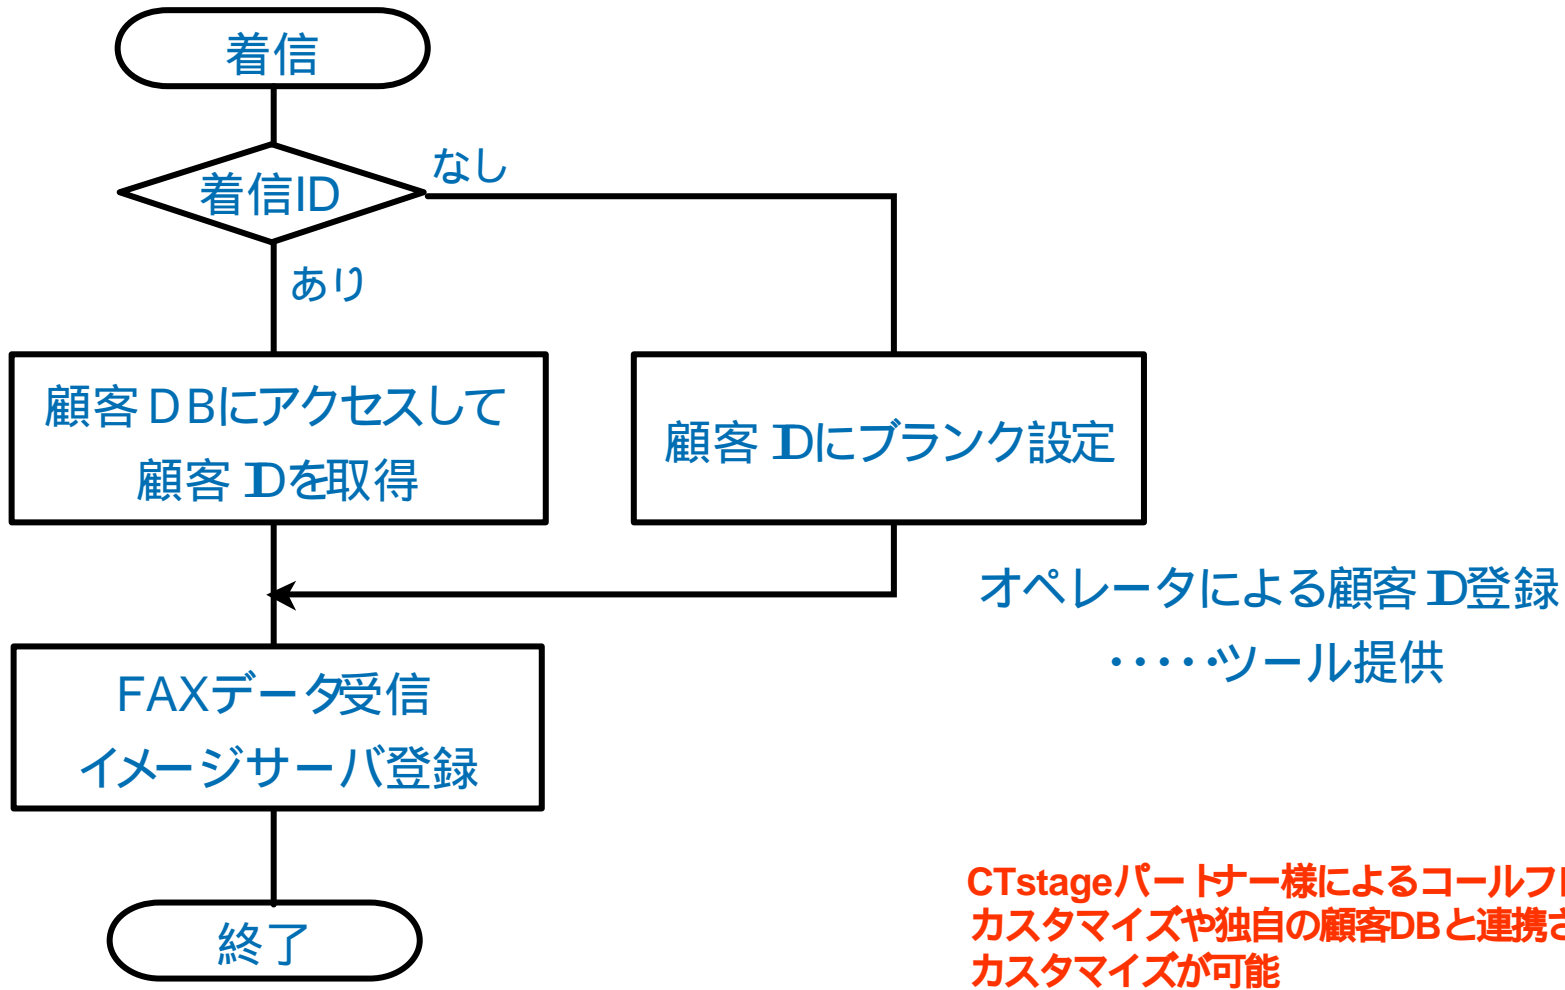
着信

着信ID

なし

あり

顧客ＤＢにアクセスして
顧客 Dを取得

顧客 Dにブランク設定

オペレータによる顧客 D登録
・・・・ツール提供

FAXデータ受信
イメージサーバ登録

終了

CTstageパートナー様によるコールフ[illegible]
カスタマイズや独自の顧客DBと連携さ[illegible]
カスタマイズが可能